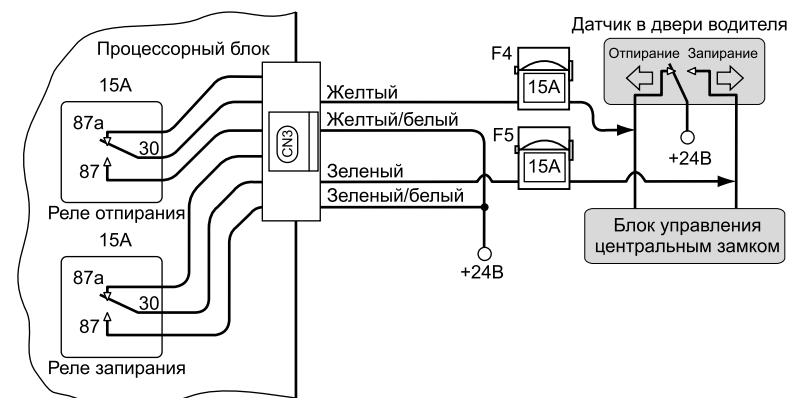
Датчик в двери водителя
Процессорный блок
F4
Отпирание Запирание
15A
Желтый
15A
87a
Желтый/белый
CN3
F5
30
+24B
87
15A
Зеленый
Зеленый/белый
Реле отпирания
Блок управления центральным замком
15A
87a
+24B
30
87
Реле запирания